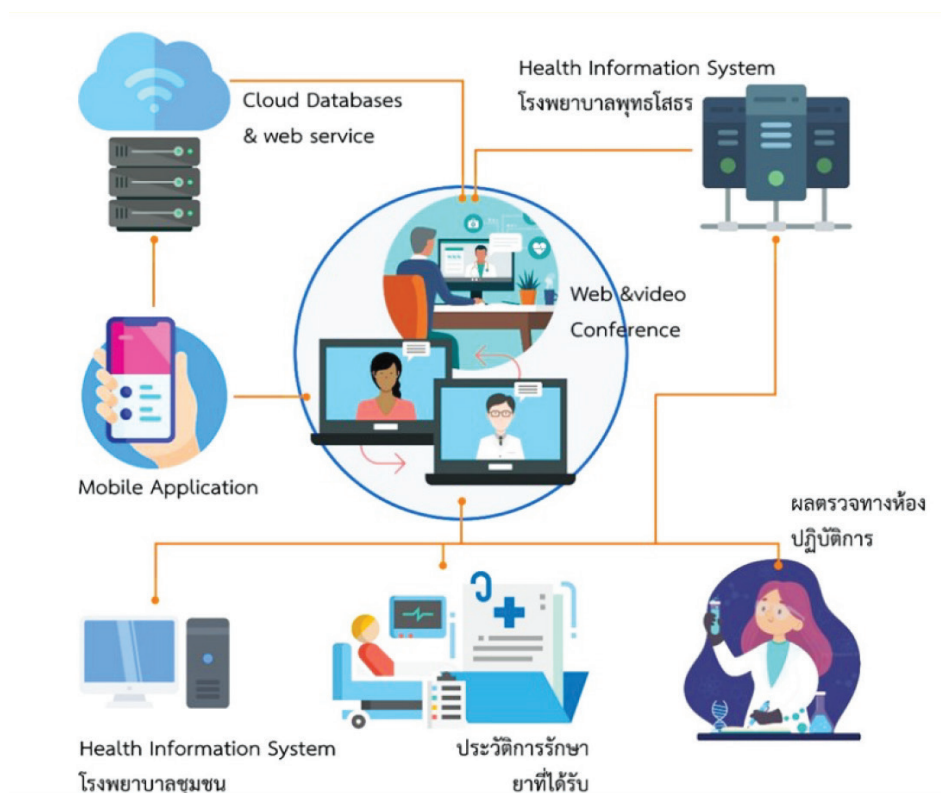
Cloud Databases & web service

Health Information System
โรงพยาบาลพุทธโสธร

Web &video Conference

Mobile Application

ผลตรวจทางห้อง ปฏิบัติการ

Health Information System
โรงพยาบาลชุมชน

ประวัติการรักษา
ยาที่ได้รับ